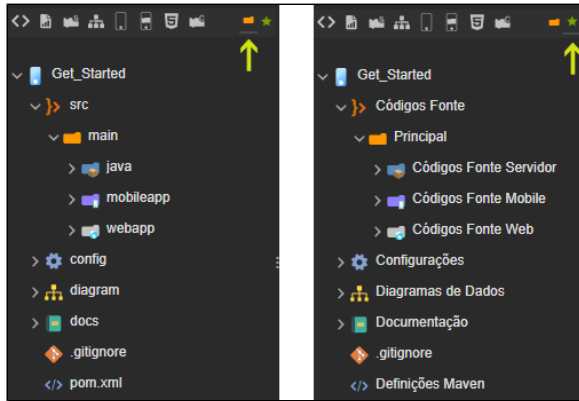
Get_Started
src
main
java
mobileapp
webapp
config
diagram
docs
.gitignore
pom.xml

Get_Started
Códigos Fonte
Principal
Códigos Fonte Servidor
Códigos Fonte Mobile
Códigos Fonte Web
Configurações
Diagramas de Dados
Documentação
.gitignore
Definições Maven